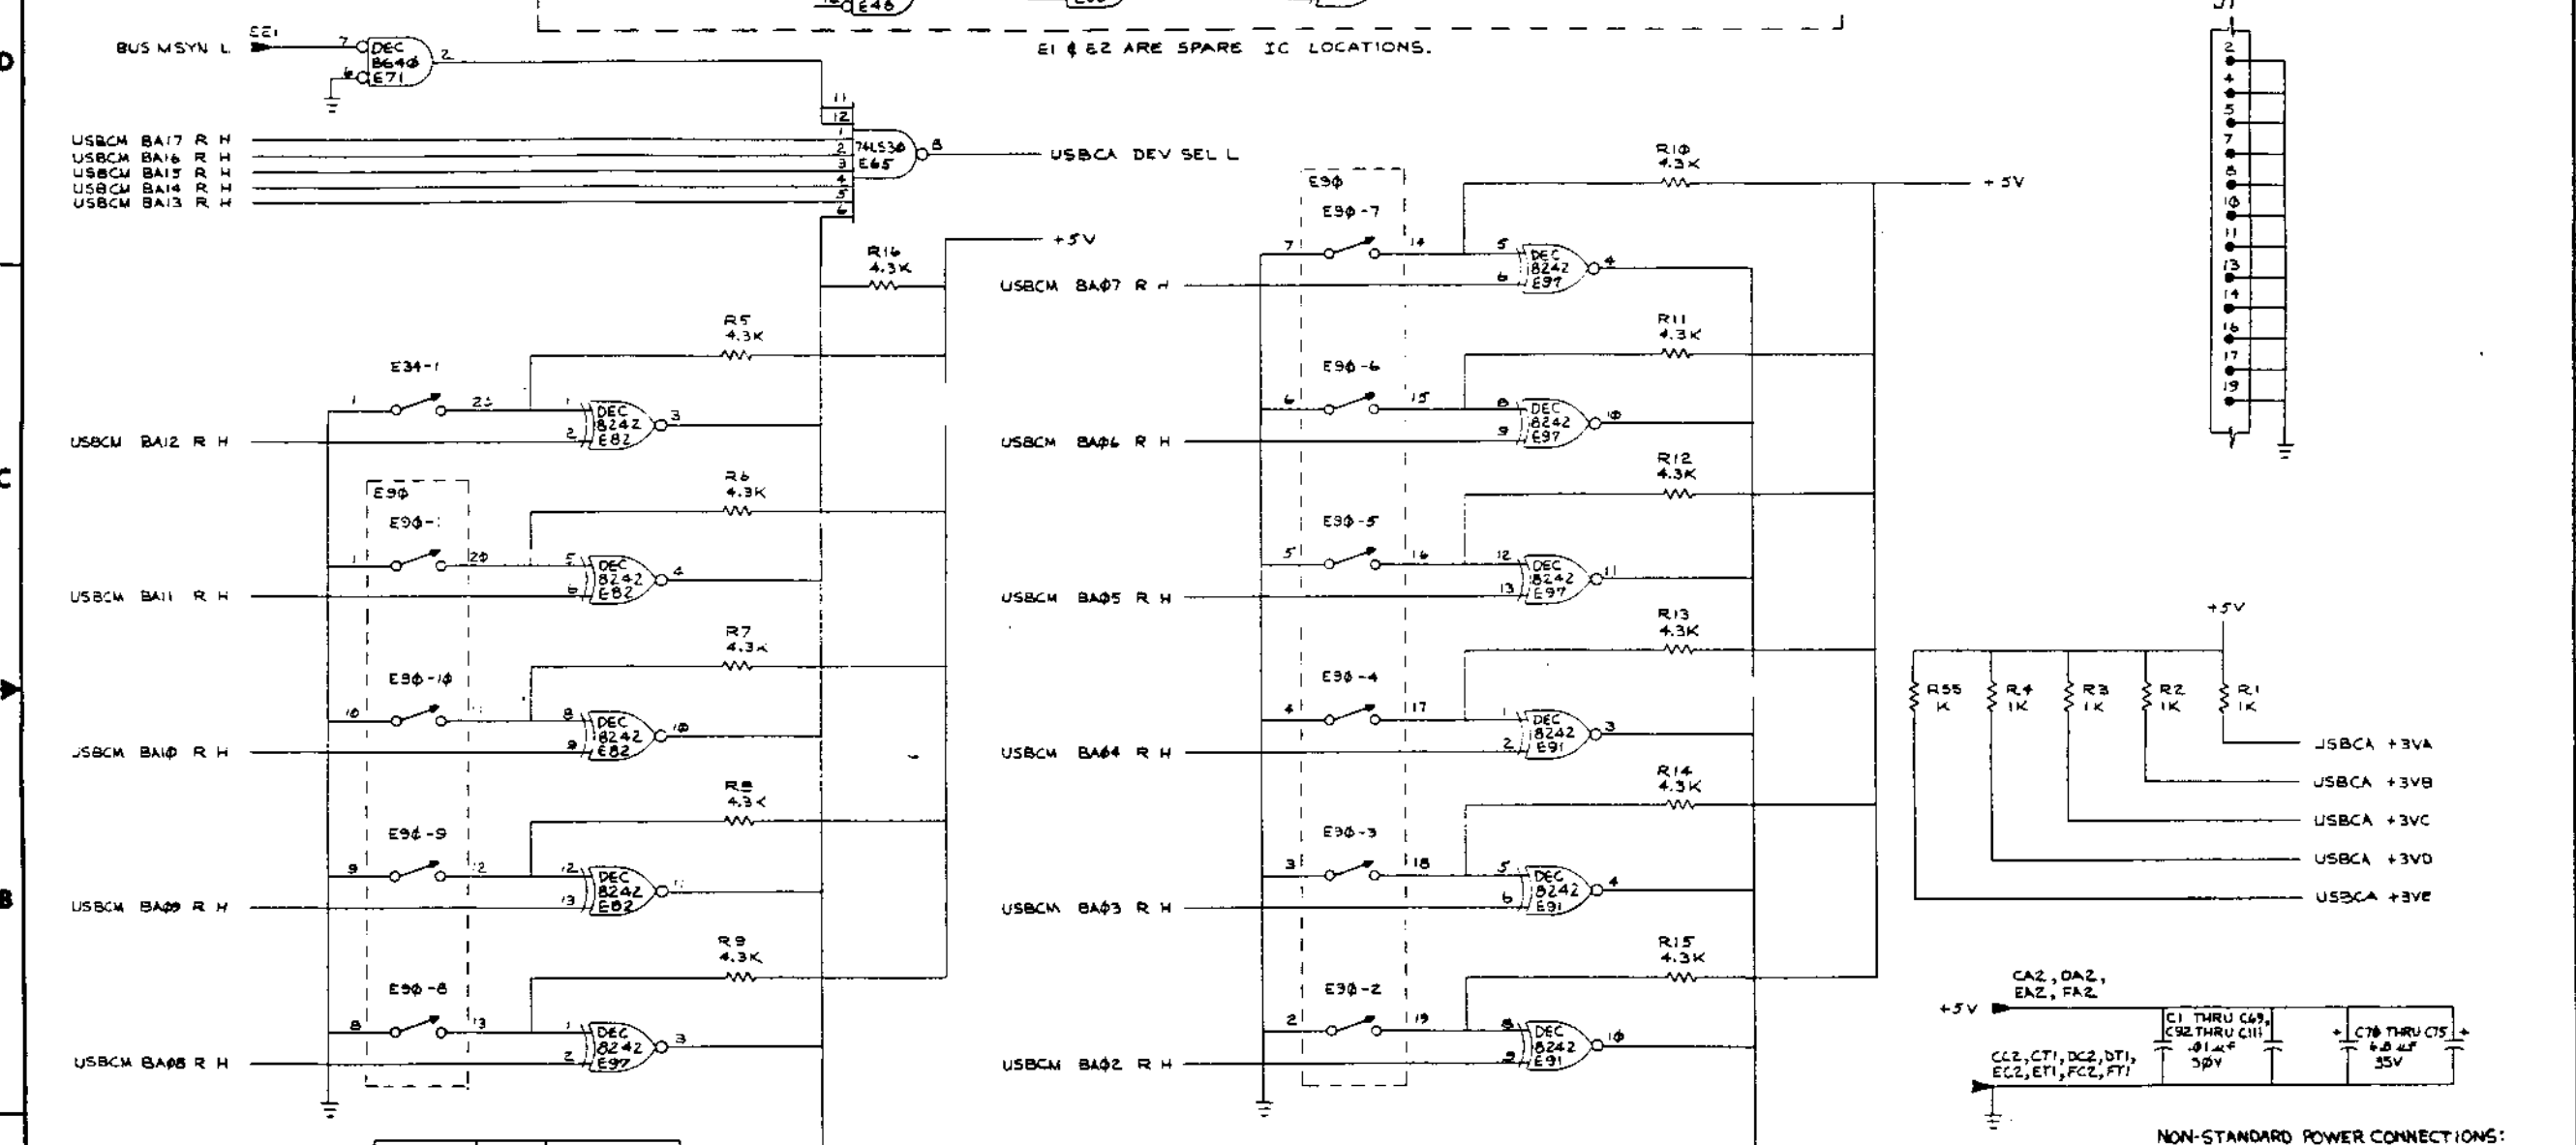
D

C

B

E1 ɸ E2 ARE SPARE IC LOCATIONS.

J1

EE1
BUS MSYN L
7 DEC 8640 E71 2
6

USBCM BA17 R H
USBCM BA16 R H
USBCM BA15 R H
USBCM BA14 R H
USBCM BA13 R H

11
12
1
2
3
4
5
6
74LS30 E65 8
USBCA DEV SEL L

R16 4.3K
+5V

R5 4.3K
E34-1
1 24
USBCM BA12 R H
1 DEC 8242 E82 3
2

E90
E90-1
1 20
R6 4.3K
USBCM BA11 R H
5 DEC 8242 E82 4
6

E90-10
10
R7 4.3K
USBCM BA10 R H
8 DEC 8242 E82 10
9

E90-9
9 12
R8 4.3K
USBCM BA09 R H
12 DEC 8242 E82 11
13

E90-8
8 13
R9 4.3K
USBCM BA08 R H
1 DEC 8242 E97 3
2

E90
E90-7
7 14
R10 4.3K
+5V
USBCM BA07 R H
5 DEC 8242 E97 4
6

E90-6
6 15
R11 4.3K
USBCM BA06 R H
8 DEC 8242 E97 10
9

E90-5
5 16
R12 4.3K
USBCM BA05 R H
12 DEC 8242 E97 11
13

E90-4
4 17
R13 4.3K
USBCM BA04 R H
1 DEC 8242 E91 3
2

E90-3
3 18
R14 4.3K
USBCM BA03 R H
5 DEC 8242 E91 4
6

E90-2
2 19
R15 4.3K
USBCM BA02 R H
8 DEC 8242 E91 10
9

2
4
5
7
8
10
11
13
14
16
17
19

+5V
R55 1K
R4 1K
R3 1K
R2 1K
R1 1K
USBCA +3VA
USBCA +3VB
USBCA +3VC
USBCA +3VD
USBCA +3VE

CA2, DA2, EA2, FA2
+5V
C1 THRU C69, C92 THRU C111 .01 μF 50V
C70 THRU C75 6.8 μF 35V
CC2, CT1, DC2, DT1, EC2, ET1, FC2, FT1

NON-STANDARD POWER CONNECTIONS: